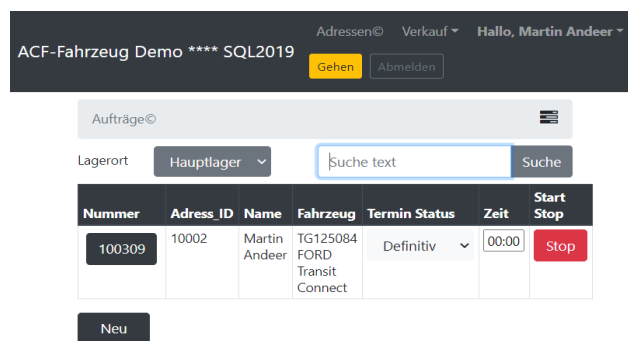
ACF-Fahrzeug Demo **** SQL2019

Adressen© Verkauf Hallo, Martin Andeer

Gehen Abmelden

Aufträge©

Lagerort Hauptlager

Suche text Suche

| Nummer | Adress_ID | Name | Fahrzeug | Termin Status | Zeit | Start Stop |
|---|---|---|---|---|---|---|
| 100309 | 10002 | Martin Andeer | TG125084 FORD Transit Connect | Definitiv | 00:00 | Stop |

Neu